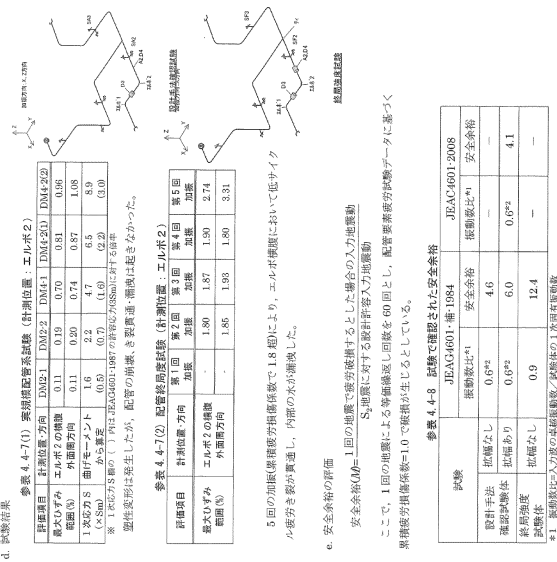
d. 試験結果

参表 4.4-7(1) 実規模配管系試験（計測位置：エルボ２）

| 評価項目 | 計測位置・方向 | DM2-1 | DM2-2 | DM4-1 | DM4-2(1) | DM4-2(2) |
|---|---|---|---|---|---|---|
| 最大ひずみ範囲(%) | エルボ２の横腹外面周方向 | 0.11 | 0.19 | 0.70 | 0.81 | 0.96 |
| | | 0.11 | 0.20 | 0.74 | 0.87 | 1.08 |
| 1次応力Ｓ（×Sm） | 曲げモーメントから算定 | 1.6 (0.5) | 2.2 (0.7) | 4.7 (1.6) | 6.5 (2.2) | 8.9 (3.0) |

※ 1次応力Ｓ欄の（ ）内はJEAG4601-1987の許容応力(4.5Sm)に対する倍率

塑性変形は発生したが，配管の崩壊，き裂発生・貫通は起きなかった。

参表 4.4-7(2) 配管要素疲労試験（計測位置：エルボ２）

| 評価項目 | 計測位置・方向 | 第１回加振 | 第２回加振 | 第３回加振 | 第４回加振 | 第５回加振 |
|---|---|---|---|---|---|---|
| 最大ひずみ範囲(%) | エルボ２の横腹外面周方向 | - | 1.80 | 1.87 | 1.90 | 2.74 |
| | | - | 1.85 | 1.93 | 1.80 | 3.31 |

５回の加振(累積疲労損傷係数で 1.8 程)により，エルボ横腹において低サイクル疲労き裂が貫通し，内部の水が漏洩した。

e. 安全余裕の評価

安全余裕($M$)＝ 1回の地震で疲労破壊するとした場合の入力地震動 / $S_2$地震に対する設計許容入力地震動

ここで，1回の地震による等価繰返し回数を 60 回とし，配管要素疲労試験データに基づく累積疲労損傷係数=1.0で破損が生じるとしている。

参表 4.4-8 試験で確認された安全余裕

| 試験 | | JEAG4601・補-1984 | | JEAG4601-2008 | |
|---|---|---|---|---|---|
| | | 振動数比*1 | 安全余裕 | 振動数比*1 | 安全余裕 |
| 設計手法確認試験体 | 拡幅なし | 0.6*2 | 4.6 | - | - |
| | 拡幅あり | 0.6*2 | 6.0 | 0.6*2 | 4.1 |
| 終局強度試験体 | 拡幅なし | 0.9 | 12.4 | - | - |

*1 振動数比=入力波の基本振動数／試験体の１次固有振動数

SA3
SA2
SA1
AA2
AA1
加振方向 X,Z方向
設計手法確認試験
SP3
終局強度試験
Z
Y
X